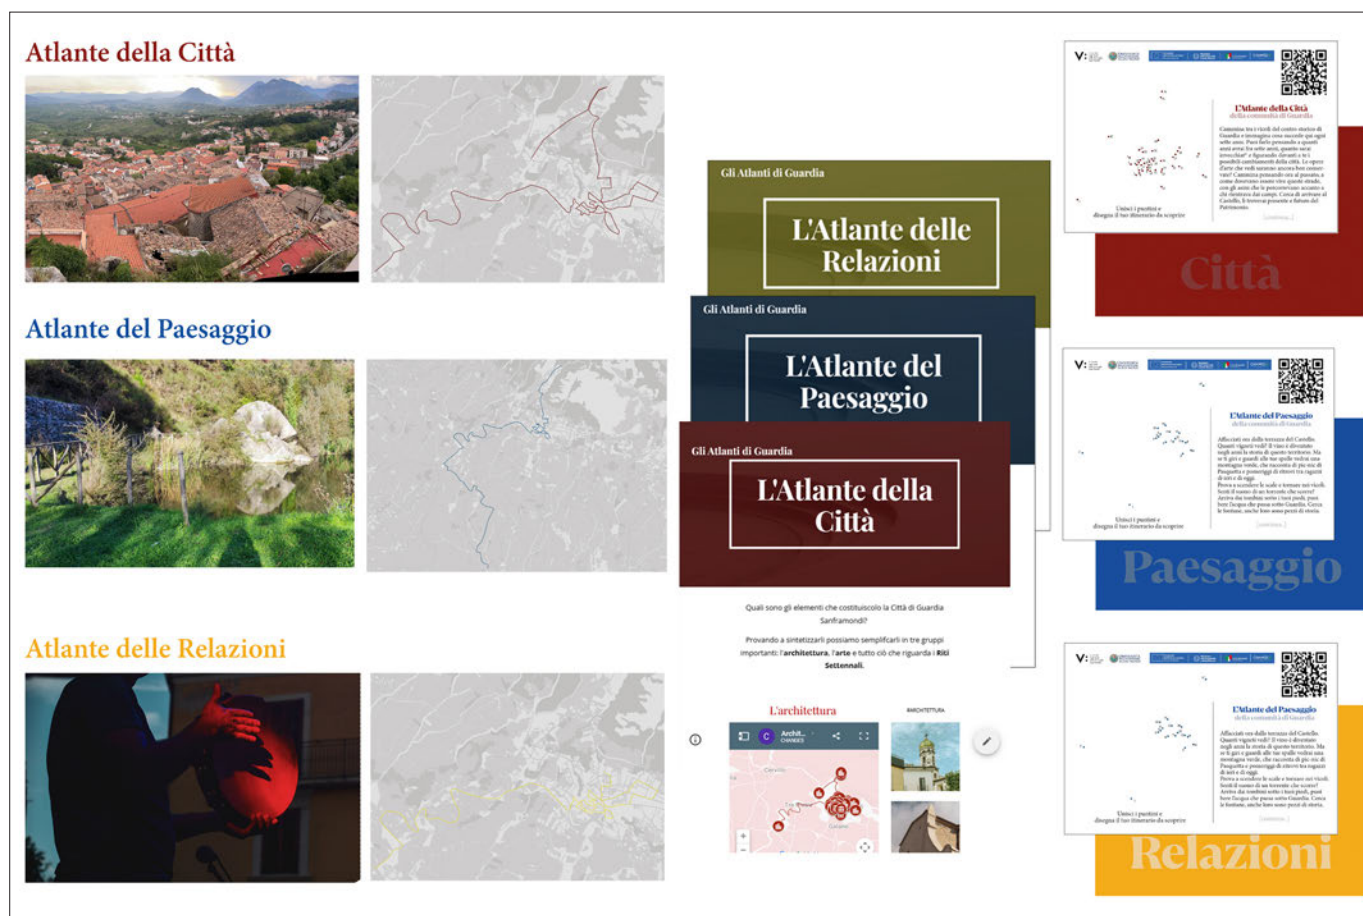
Atlante della Città

Atlante del Paesaggio

Atlante delle Relazioni

Gli Atlanti di Guardia

L'Atlante delle Relazioni

Gli Atlanti di Guardia

L'Atlante del Paesaggio

Gli Atlanti di Guardia

L'Atlante della Città

Quali sono gli elementi che costituiscolo la Città di Guardia Sanframondi?

Provando a sintetizzarli possiamo semplifcarli in tre gruppi importanti: l'architettura, l'arte e tutto ciò che riguarda i Riti Settennali.

L'architettura

ARCHITETTURA

Archit...

V:

L'Atlante della Città
della comunità di Guardia

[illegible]

Unisci i puntini e disegna il tuo itinerario da scoprire

Città

V:

L'Atlante del Paesaggio
della comunità di Guardia

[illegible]

Unisci i puntini e disegna il tuo itinerario da scoprire

Paesaggio

V:

L'Atlante del Paesaggio
della comunità di Guardia

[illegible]

Unisci i puntini e disegna il tuo itinerario da scoprire

Relazioni